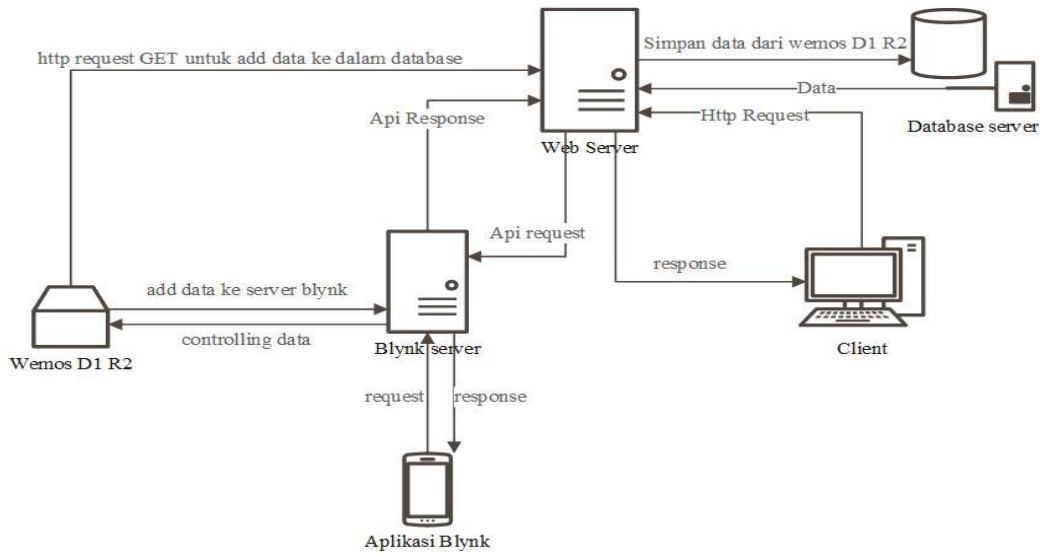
http request GET untuk add data ke dalam database

Simpan data dari wemos D1 R2

Data

Http Request

Api Response

Web Server

Database server

Api request

response

add data ke server blynk

controlling data

Wemos D1 R2

Blynk server

Client

request

response

Aplikasi Blynk